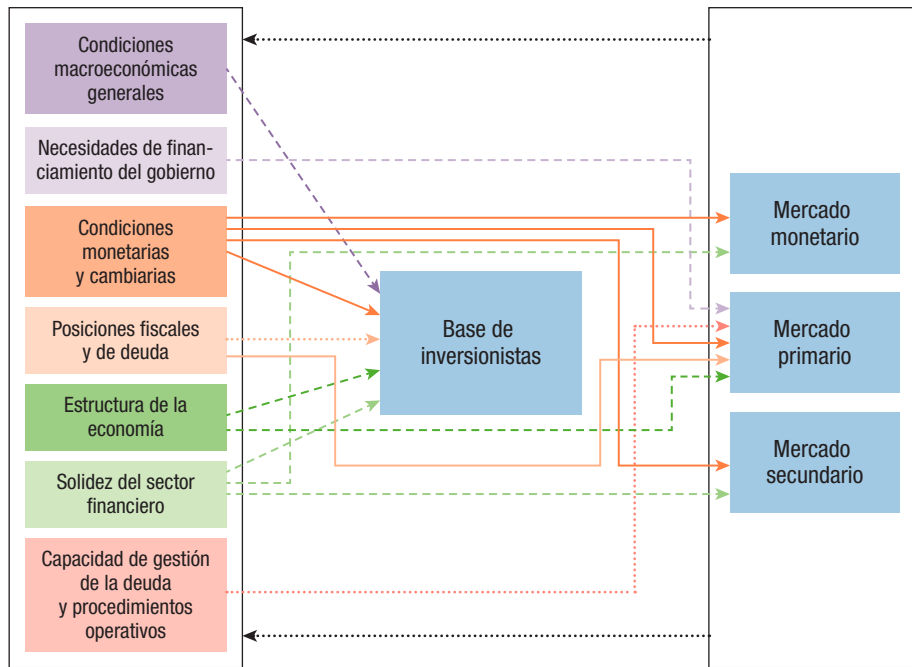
Condiciones macroeconómicas generales

Necesidades de financiamiento del gobierno

Condiciones monetarias y cambiarias

Posiciones fiscales y de deuda

Estructura de la economía

Solidez del sector financiero

Capacidad de gestión de la deuda y procedimientos operativos

Base de inversionistas

Mercado monetario

Mercado primario

Mercado secundario